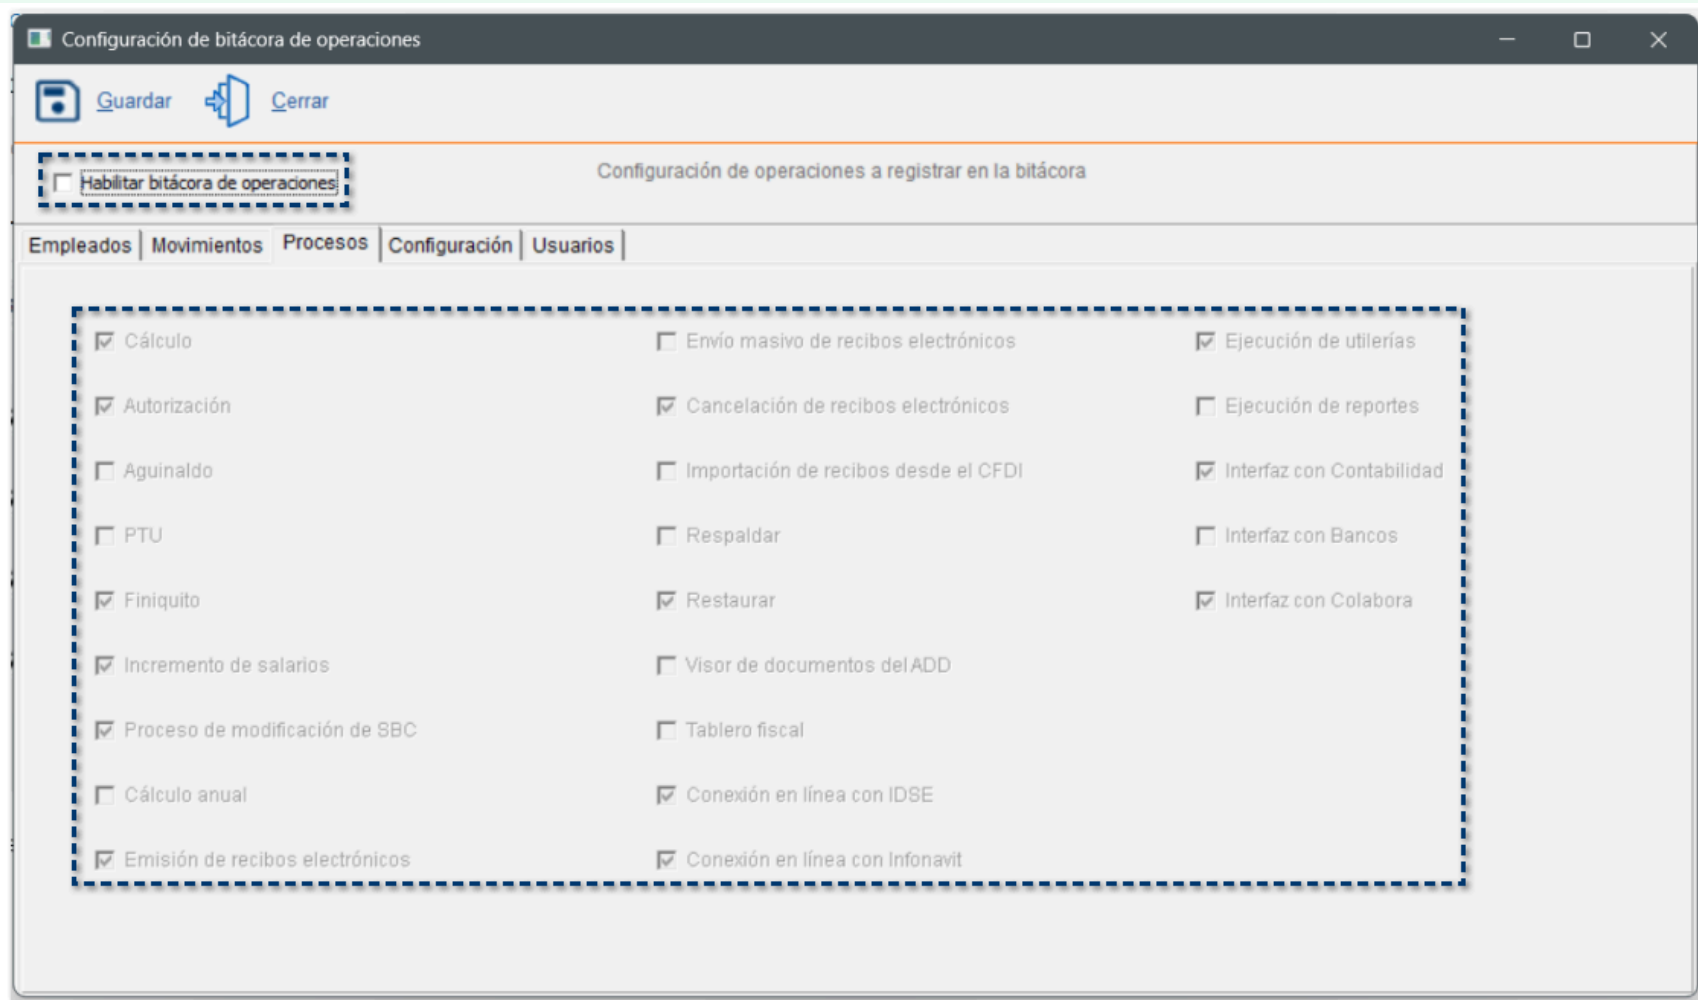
Configuración de bitácora de operaciones

Guardar Cerrar

Habilitar bitácora de operaciones

Configuración de operaciones a registrar en la bitácora

Empleados | Movimientos | Procesos | Configuración | Usuarios

Cálculo
Autorización
Aguinaldo
PTU
Finiquito
Incremento de salarios
Proceso de modificación de SBC
Cálculo anual
Emisión de recibos electrónicos

Envío masivo de recibos electrónicos
Cancelación de recibos electrónicos
Importación de recibos desde el CFDI
Respaldar
Restaurar
Visor de documentos del ADD
Tablero fiscal
Conexión en línea con IDSE
Conexión en línea con Infonavit

Ejecución de utilerías
Ejecución de reportes
Interfaz con Contabilidad
Interfaz con Bancos
Interfaz con Colabora